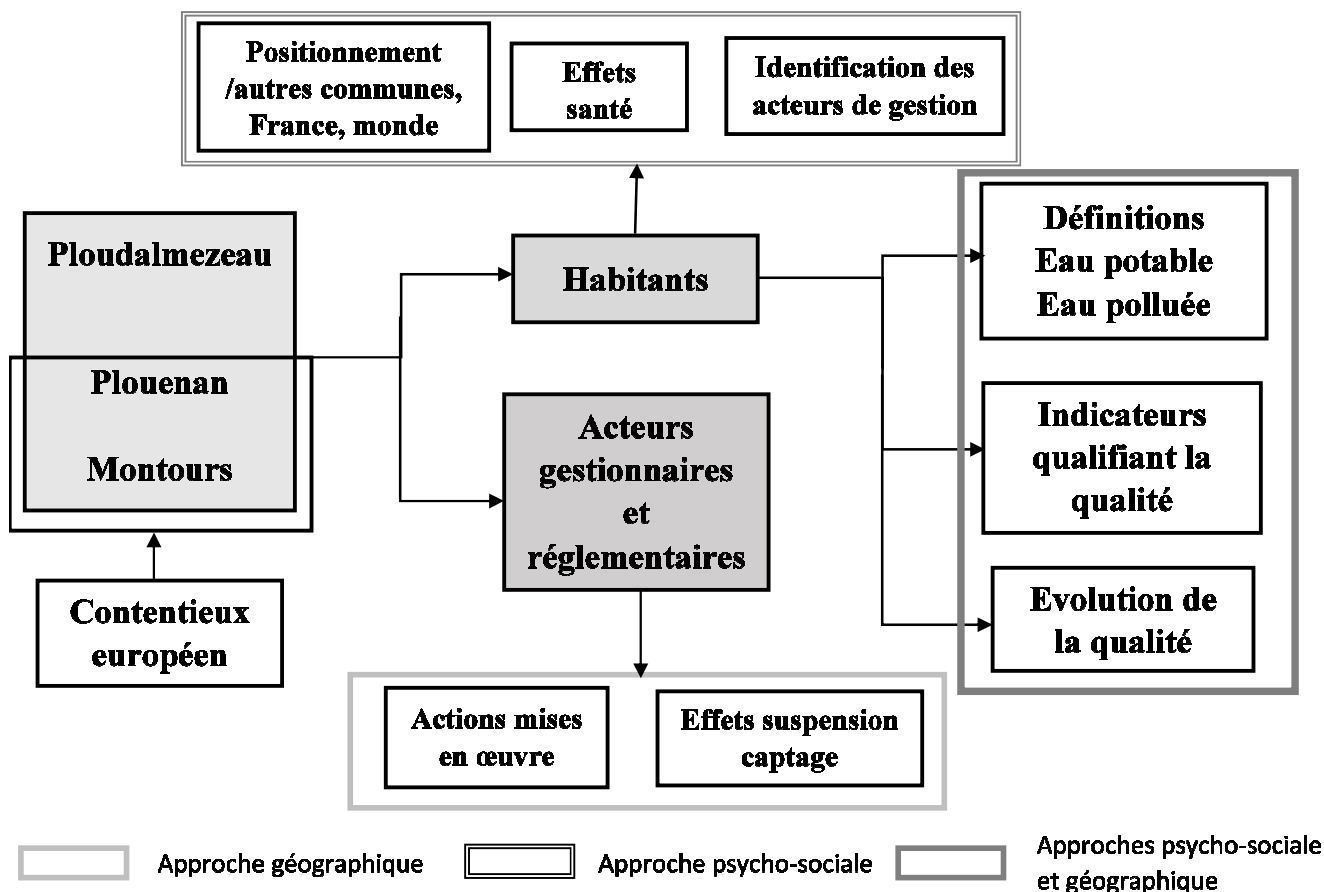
Positionnement /autres communes, France, monde

Effets santé

Identification des acteurs de gestion

Ploudalmezeau

Plouenan

Montours

Habitants

Acteurs gestionnaires et réglementaires

Définitions
Eau potable
Eau polluée

Indicateurs qualifiant la qualité

Evolution de la qualité

Contentieux européen

Actions mises en œuvre

Effets suspension captage

Approche géographique

Approche psycho-sociale

Approches psycho-sociale et géographique